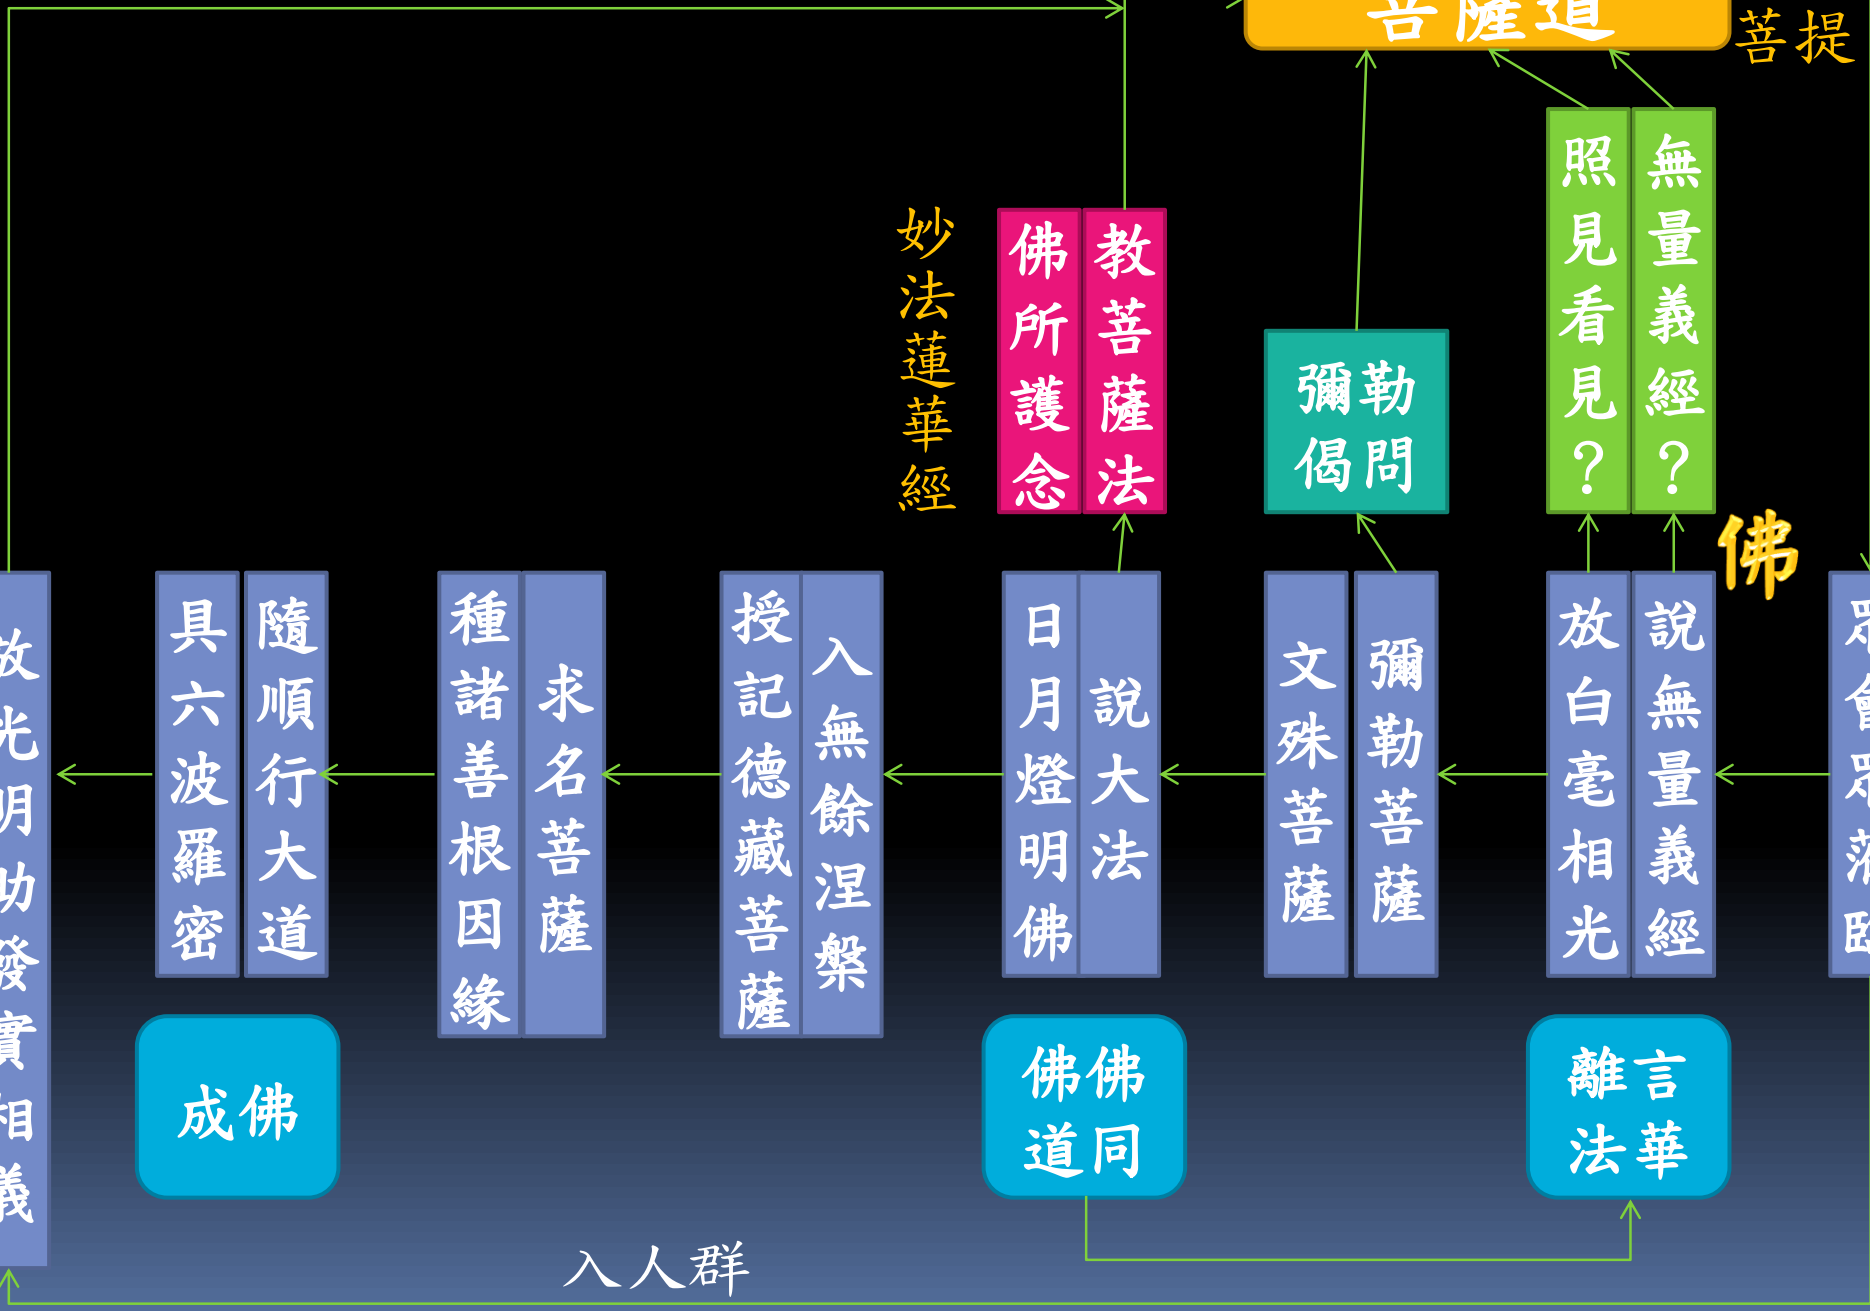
菩薩道

菩提

照見看見？

無量義經？

妙法蓮華經

佛所護念

教菩薩法

彌勒偈問

佛

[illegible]

放光明助發實相義

具六波羅密

隨順行大道

種諸善根因緣

求名菩薩

授記德藏菩薩

入無餘涅槃

日月燈明佛

說大法

文殊菩薩

彌勒菩薩

放白毫相光

說無量義經

成佛

佛佛道同

離言法華

入人群